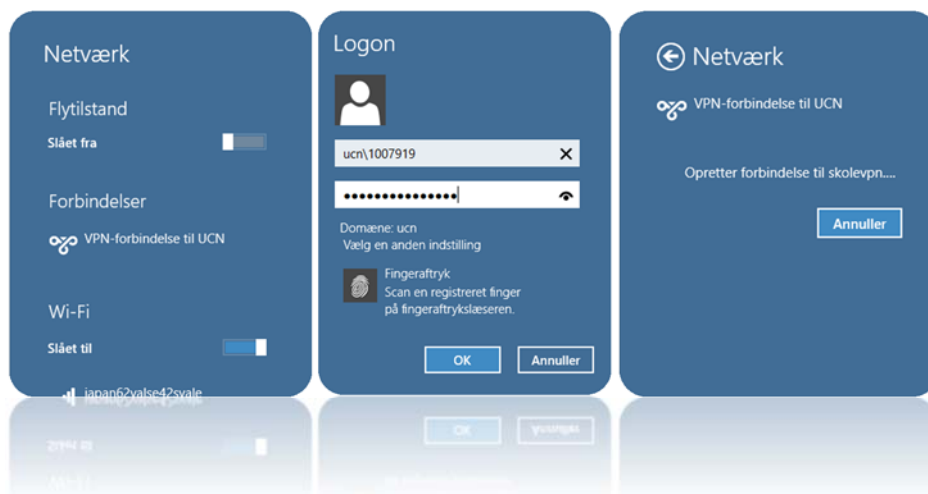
Netværk

Flytilstand

Slået fra

Forbindelser

VPN-forbindelse til UCN

Wi-Fi

Slået til

japan62valse42svale

Logon

ucn\1007919

Domæne: ucn
Vælg en anden indstilling

Fingeraftryk
Scan en registreret finger på fingeraftrykslæseren.

OK

Annuller

Netværk

VPN-forbindelse til UCN

Opretter forbindelse til skolevpn....

Annuller